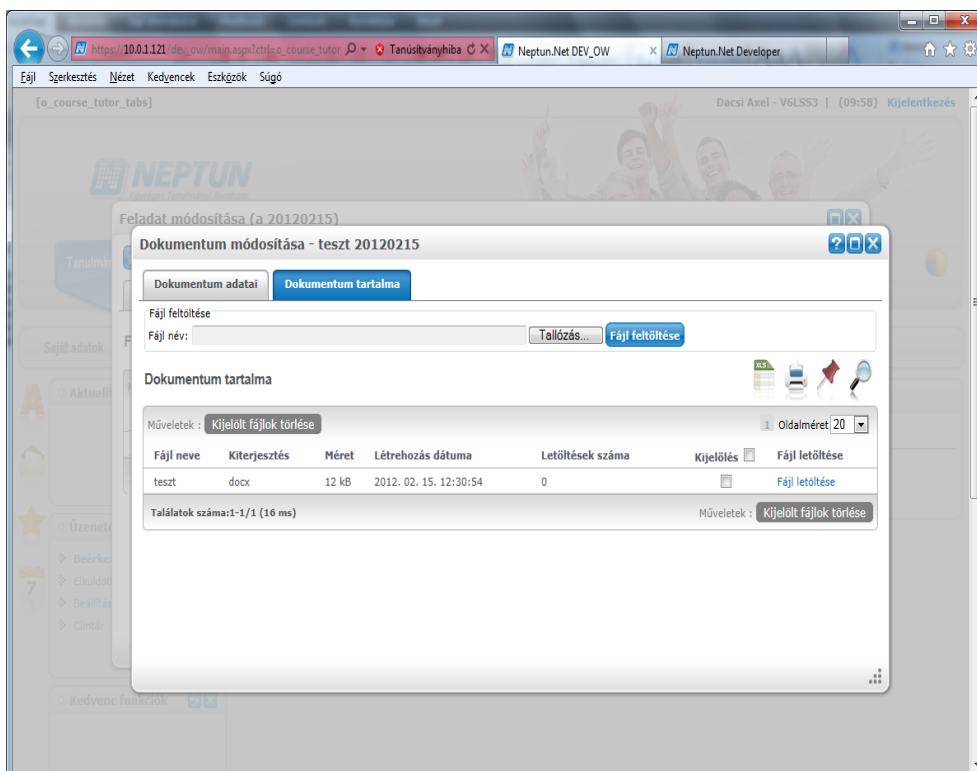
https://10.0.1.121/dev_ow/main.aspx?ctrl=o_course_tutor
Tanúsítványhiba
Neptun.Net DEV_OW
Neptun.Net Developer

Fájl Szerkesztés Nézet Kedvencek Eszközök Súgó

[o_course_tutor_tabs]
Dacsi Axel - V6LSS3 | (09:58) Kijelentkezés

NEPTUN

Feladat módosítása (a 20120215)

Dokumentum módosítása - teszt 20120215

Dokumentum adatai
Dokumentum tartalma

Fájl feltöltése
Fájl név:
Tallózás...
Fájl feltöltése

Dokumentum tartalma

Műveletek : Kijelölt fájlok törlése
1 Oldalméret 20

| Fájl neve | Kiterjesztés | Méret | Létrehozás dátuma | Letöltések száma | Kijelölés | Fájl letöltése |
|---|---|---|---|---|---|---|
| teszt | docx | 12 kB | 2012. 02. 15. 12:30:54 | 0 | | Fájl letöltése |

Találatok száma:1-1/1 (16 ms)
Műveletek : Kijelölt fájlok törlése

Saját adatok
Aktuális
Üzenetek
Beérkezett
Elküldött
Beállítás
Címtár
Kedvenc funkciók